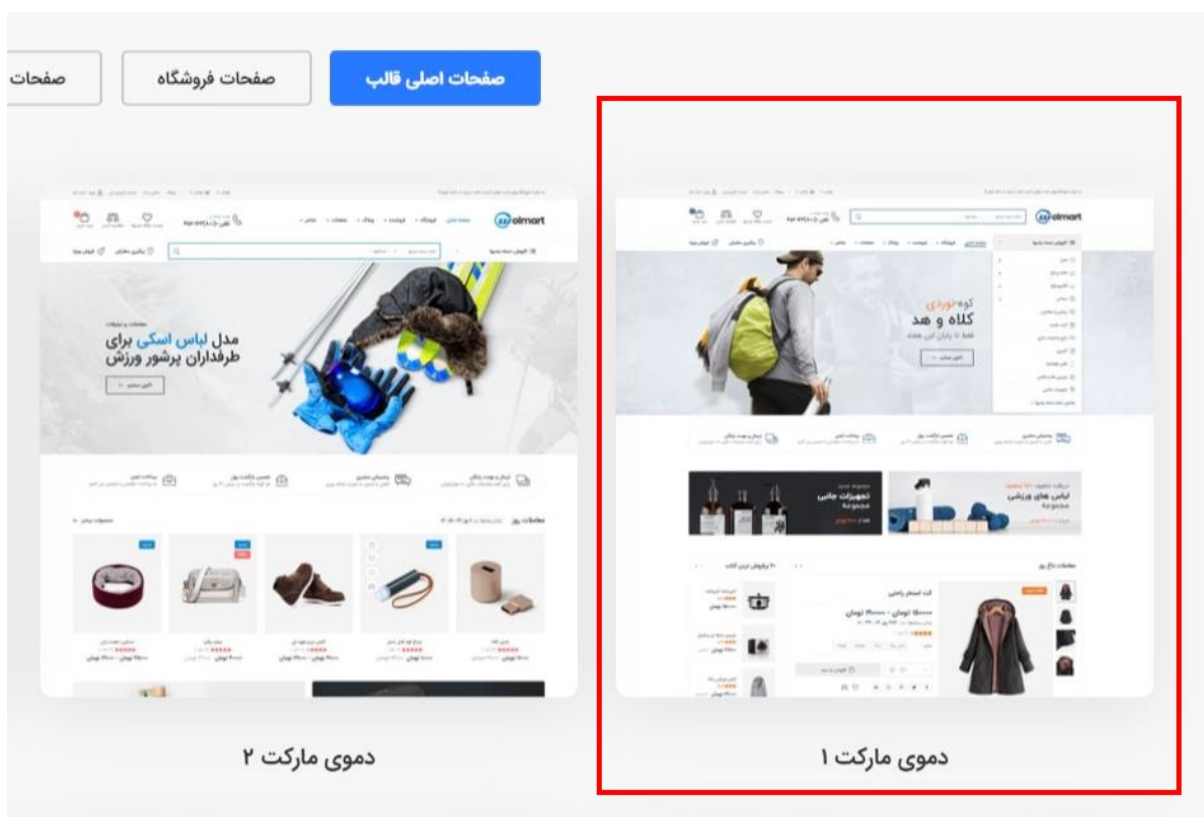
صفحات اصلی قالب

صفحات فروشگاه

صفحات

elmart

کوه‌نوردی
کلاه و هد
فقط تا پایان این هفته

خرید کنید

تجهیزات جانبی
مجموعه

لباس های ورزشی
مجموعه

دموی مارکت ۱

elmart

مدل لباس اسکی برای طرفداران پرشور ورزش

خرید کنید

معاملات روز

دموی مارکت ۲